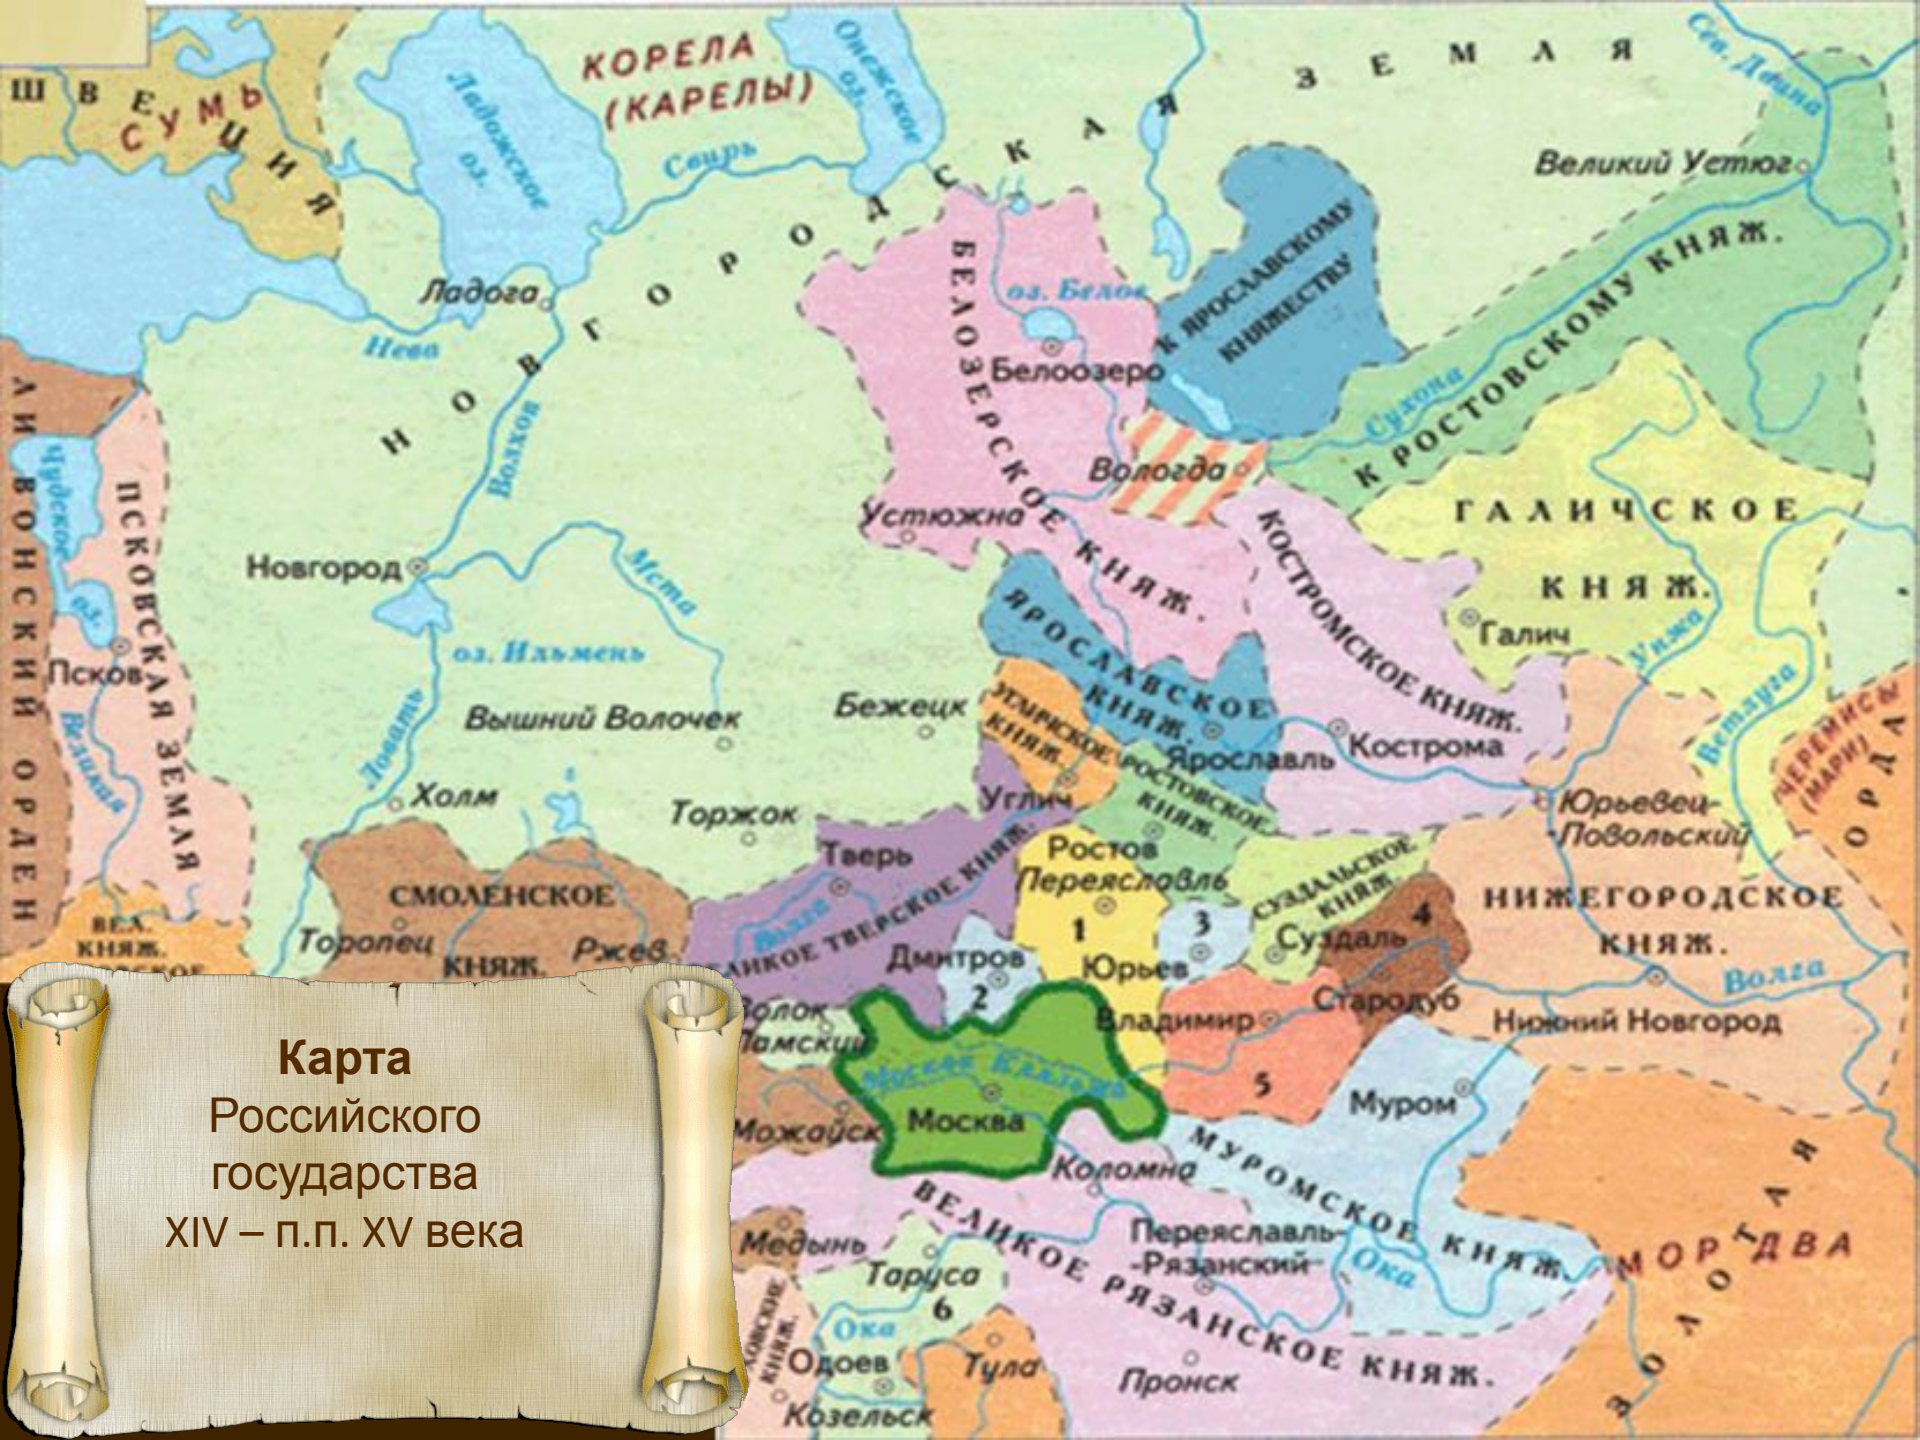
Карта
Российского
государства
XIV – п.п. XV века

ШВЕЦИЯ
СУМЬ
КОРЕЛА (КАРЕЛЫ)
Ладожское оз.
Онежское оз.
Свирь
НОВГОРОДСКАЯ ЗЕМЛЯ
Сев. Двина
Великий Устюг
К РОСТОВСКОМУ КНЯЖ.
К ЯРОСЛАВСКОМУ КНЯЖЕСТВУ
оз. Белое
Белоозеро
БЕЛОЗЕРСКОЕ КНЯЖ.
Ладога
Нева
Волхов
Вологда
Сухона
ЛИВОНСКИЙ ОРДЕН
Чудское оз.
ПСКОВСКАЯ ЗЕМЛЯ
Устюжна
ГАЛИЧСКОЕ КНЯЖ.
Новгород
Мста
КОСТРОМСКОЕ КНЯЖ.
ЯРОСЛАВСКОЕ КНЯЖ.
Галич
Унжа
Псков
оз. Ильмень
Великая
Ловать
Вышний Волочек
Бежецк
УГЛИЧСКОЕ КНЯЖ.
Ярославль
Кострома
Ветлуга
ЧЕРЕМИСЫ (МАРИ)
ОРДА
Холм
Торжок
Углич
РОСТОВСКОЕ КНЯЖ.
Юрьевец-Поволжский
Тверь
Ростов
Переяславль
СУЗДАЛЬСКОЕ КНЯЖ.
НИЖЕГОРОДСКОЕ КНЯЖ.
ВЕЛ. КНЯЖ.
СМОЛЕНСКОЕ КНЯЖ.
Торопец
Ржев
ВЕЛИКОЕ ТВЕРСКОЕ КНЯЖ.
Волга
Дмитров
1
2
3
4
5
6
Юрьев
Суздаль
Стародуб
Волок Ламский
Владимир
Нижний Новгород
Волга
Москва
Москва
Клязьма
Муром
Можайск
Коломна
МУРОМСКОЕ КНЯЖ.
ВЕЛИКОЕ РЯЗАНСКОЕ КНЯЖ.
Переяславль-Рязанский
Ока
Медынь
Таруса
МОРДВА
ЗОЛОТАЯ
Ока
Одоев
Тула
Пронск
Козельск
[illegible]ОВСКИЕ КНЯЖ.